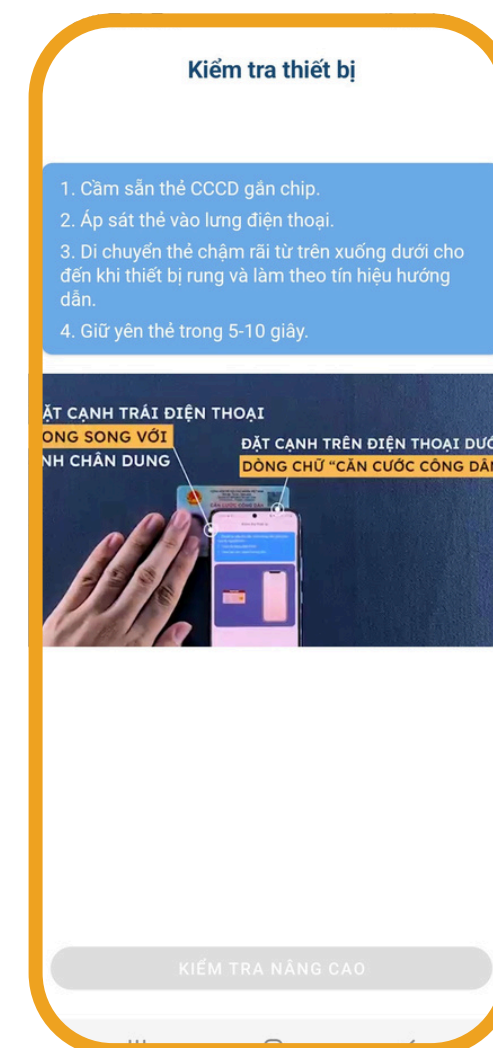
Kiểm tra thiết bị

1. Cầm sẵn thẻ CCCD gắn chip.
2. Áp sát thẻ vào lưng điện thoại.
3. Di chuyển thẻ chậm rãi từ trên xuống dưới cho đến khi thiết bị rung và làm theo tín hiệu hướng dẫn.
4. Giữ yên thẻ trong 5-10 giây.

ẶT CẠNH TRÁI ĐIỆN THOẠI
ONG SONG VỚI
NH CHÂN DUNG

ĐẶT CẠNH TRÊN ĐIỆN THOẠI DƯƠ
DÒNG CHỮ "CĂN CƯỚC CÔNG DÂN

KIỂM TRA NÂNG CAO